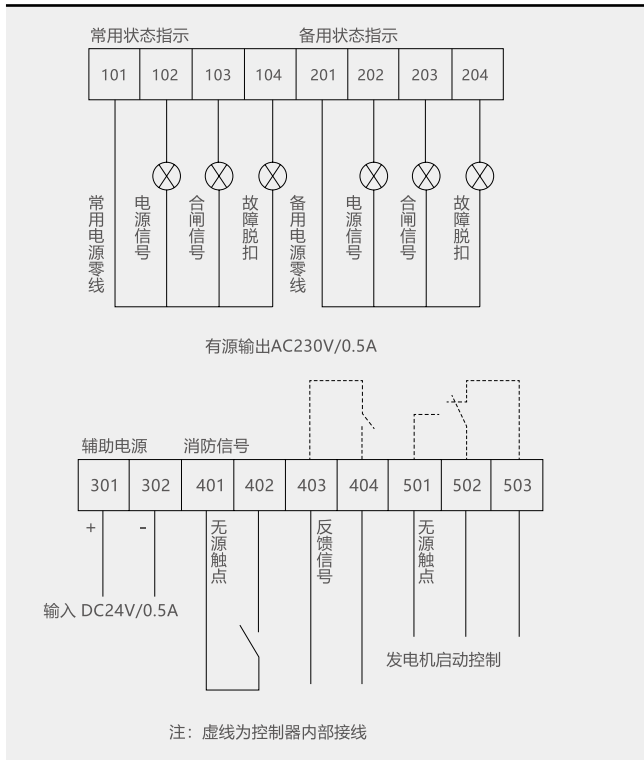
常用状态指示　　备用状态指示

| 101 | 102 | 103 | 104 | 201 | 202 | 203 | 204 |
|---|---|---|---|---|---|---|---|

常用电源零线　电源信号　合闸信号　故障脱扣　备用电源零线　电源信号　合闸信号　故障脱扣

有源输出AC230V/0.5A

辅助电源　消防信号

| 301 | 302 | 401 | 402 | 403 | 404 | 501 | 502 | 503 |
|---|---|---|---|---|---|---|---|---|

+　-　无源触点　反馈信号　无源触点

输入 DC24V/0.5A

发电机启动控制

注：虚线为控制器内部接线